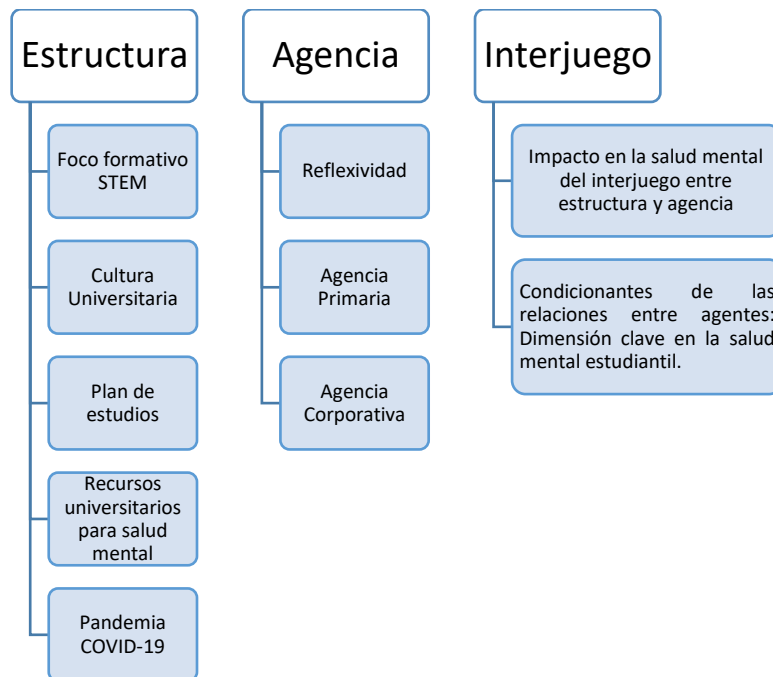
Estructura

Foco formativo STEM

Cultura Universitaria

Plan de estudios

Recursos universitarios para salud mental

Pandemia COVID-19

Agencia

Reflexividad

Agencia Primaria

Agencia Corporativa

Interjuego

Impacto en la salud mental del interjuego entre estructura y agencia

Condicionantes de las relaciones entre agentes: Dimensión clave en la salud mental estudiantil.